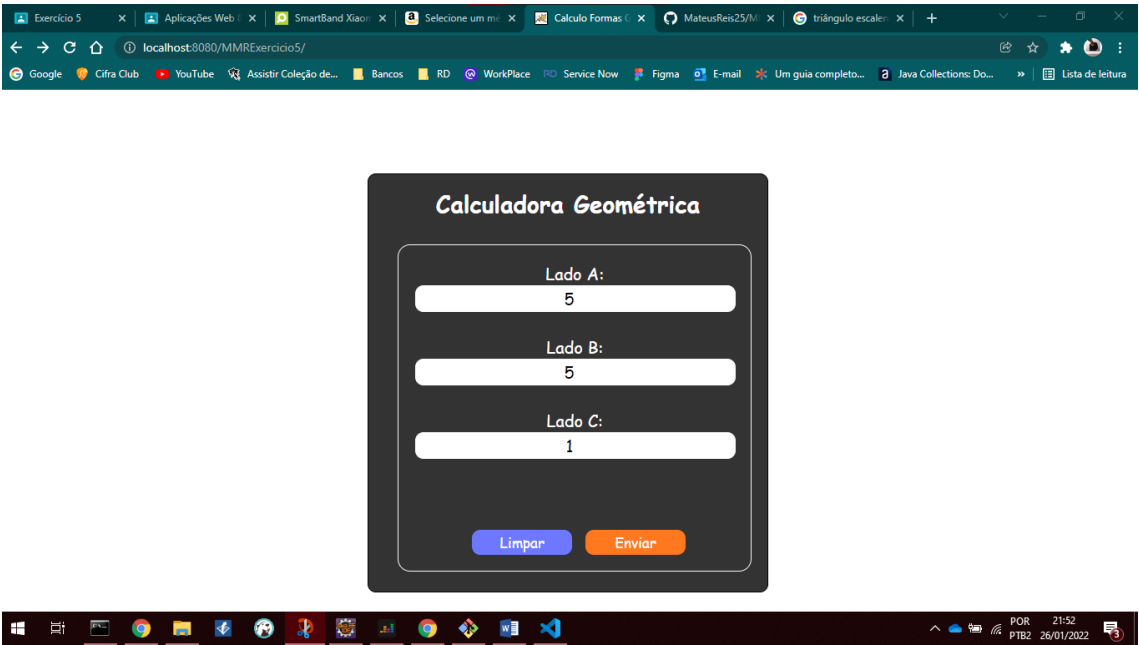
Exercício 5 ×
Aplicações Web ×
SmartBand Xiaom ×
Selecione um mé ×
Calculo Formas ×
MateusReis25/M ×
triângulo escalen ×
+

localhost:8080/MMRExercicio5/

Google Cifra Club YouTube Assistir Coleção de... Bancos RD WorkPlace Service Now Figma E-mail Um guia completo... Java Collections: Do... » Lista de leitura

Calculadora Geométrica

Lado A:
5

Lado B:
5

Lado C:
1

Limpar
Enviar

POR PTB2 21:52 26/01/2022
3